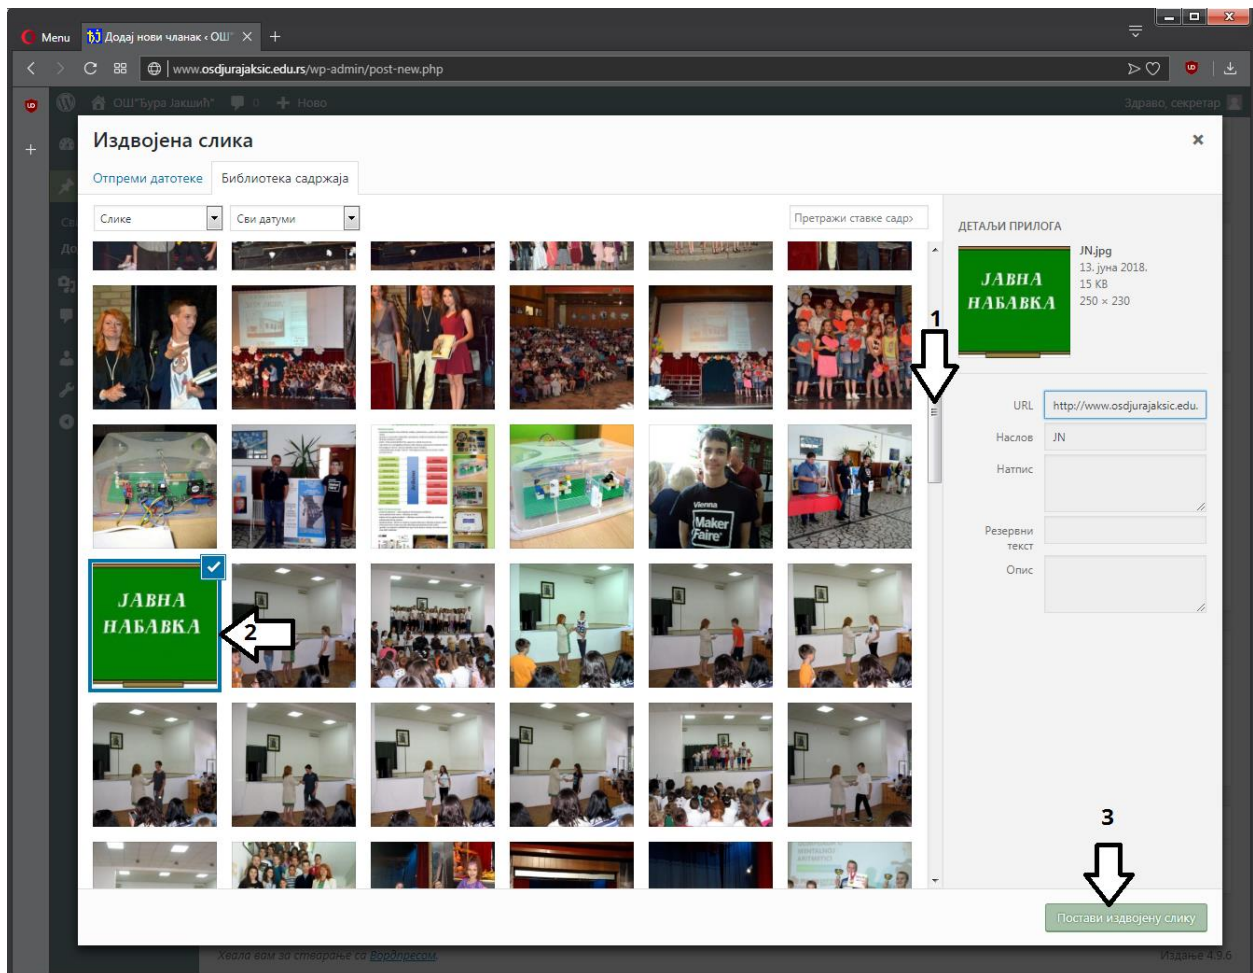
Menu Додај нови чланак ‹ ОШ" ×
www.osdjurajaksic.edu.rs/wp-admin/post-new.php
ОШ"Ђура Јакшић" 0 Ново Здраво, секретар

Издвојена слика
×
Отпреми датотеке Библиотека садржаја
Слике Сви датуми Претражи ставке садр

ЈАВНА НАБАВКА
1
2
3

ДЕТАЉИ ПРИЛОГА
JN.jpg
13. јуна 2018.
15 KB
250 × 230
ЈАВНА НАБАВКА

URL http://www.osdjurajaksic.edu.
Наслов JN
Натпис
Резервни текст
Опис

Vienna Maker Faire

Постави издвојену слику

Хвала вам за стварање са Вордпресом. Издање 4.9.6